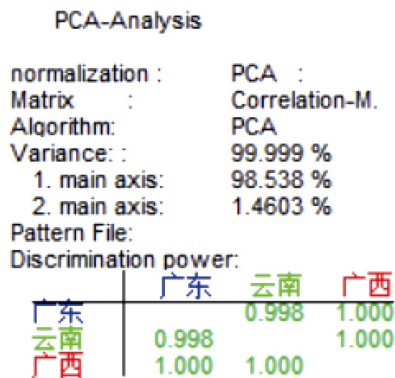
PCA-Analysis

normalization : PCA :
Matrix : Correlation-M.
Algorithm: PCA
Variance: : 99.999 %
1. main axis: 98.538 %
2. main axis: 1.4603 %
Pattern File:
Discrimination power:

| | 广东 | 云南 | 广西 |
|---|---|---|---|
| 广东 | | 0.998 | 1.000 |
| 云南 | 0.998 | | 1.000 |
| 广西 | 1.000 | 1.000 | |